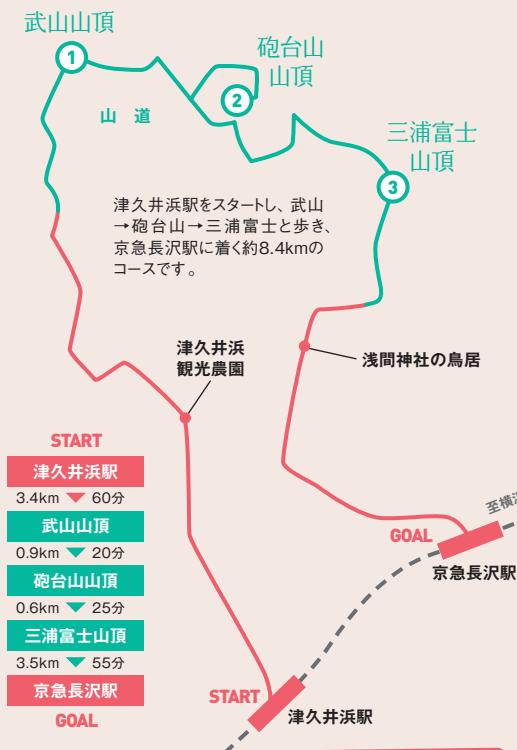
武山山頂

1

砲台山
山頂

2

山道

三浦富士
山頂

3

津久井浜駅をスタートし、武山→砲台山→三浦富士と歩き、京急長沢駅に着く約8.4kmのコースです。

津久井浜
観光農園

浅間神社の鳥居

START

津久井浜駅

3.4km 60分

武山山頂

0.9km 20分

砲台山山頂

0.6km 25分

三浦富士山頂

3.5km 55分

京急長沢駅

GOAL

至横須

GOAL

京急長沢駅

START

津久井浜駅